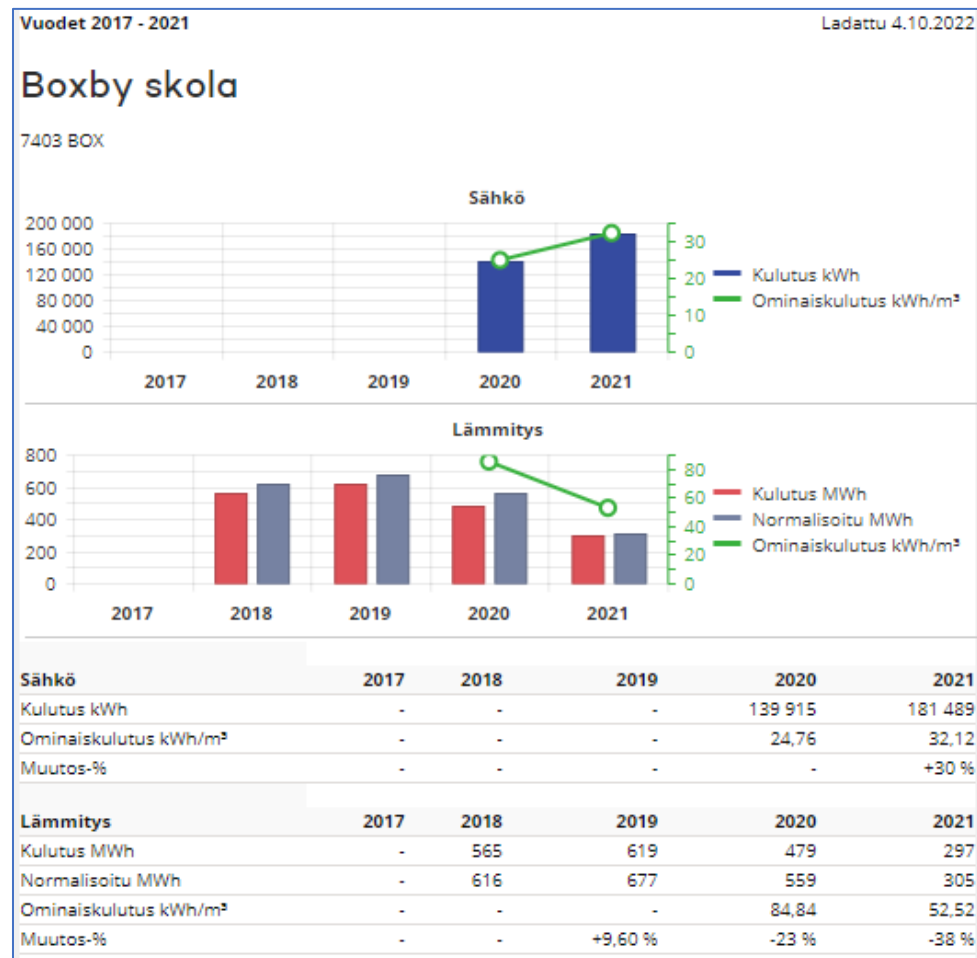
Vuodet 2017 - 2021

Ladattu 4.10.2022

Boxby skola

7403 BOX

Sähkö

200 000
160 000
120 000
80 000
40 000
0

30
20
10
0

2017 2018 2019 2020 2021

Kulutus kWh
Ominaiskulutus kWh/m³

Lämmitys

800
600
400
200
0

80
60
40
20
0

2017 2018 2019 2020 2021

Kulutus MWh
Normalisoitu MWh
Ominaiskulutus kWh/m³

| Sähkö | 2017 | 2018 | 2019 | 2020 | 2021 |
|---|---|---|---|---|---|
| Kulutus kWh | - | - | - | 139 915 | 181 489 |
| Ominaiskulutus kWh/m³ | - | - | - | 24,76 | 32,12 |
| Muutos-% | - | - | - | - | +30 % |

| Lämmitys | 2017 | 2018 | 2019 | 2020 | 2021 |
|---|---|---|---|---|---|
| Kulutus MWh | - | 565 | 619 | 479 | 297 |
| Normalisoitu MWh | - | 616 | 677 | 559 | 305 |
| Ominaiskulutus kWh/m³ | - | - | - | 84,84 | 52,52 |
| Muutos-% | - | - | +9,60 % | -23 % | -38 % |